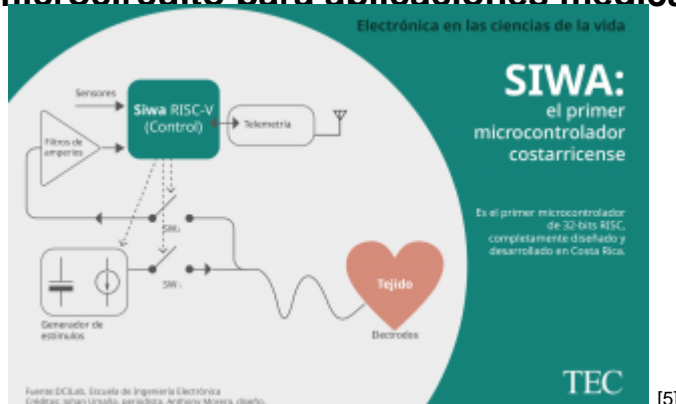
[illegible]

Electrónica en las ciencias de la vida

SIWA:
el primer microcontrolador costarricense

Es el primer microcontrolador de 32-bits RISC, completamente diseñado y desarrollado en Costa Rica.

Sensores

Siwa RISC-V (Control)

Telemetría

Filtros de amperios

SW₂

SW₁

Generador de estímulos

Tejido

Electrodos

Fuente: DCILab, Escuela de Ingeniería Electrónica
Créditos: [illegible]

TEC

[5]